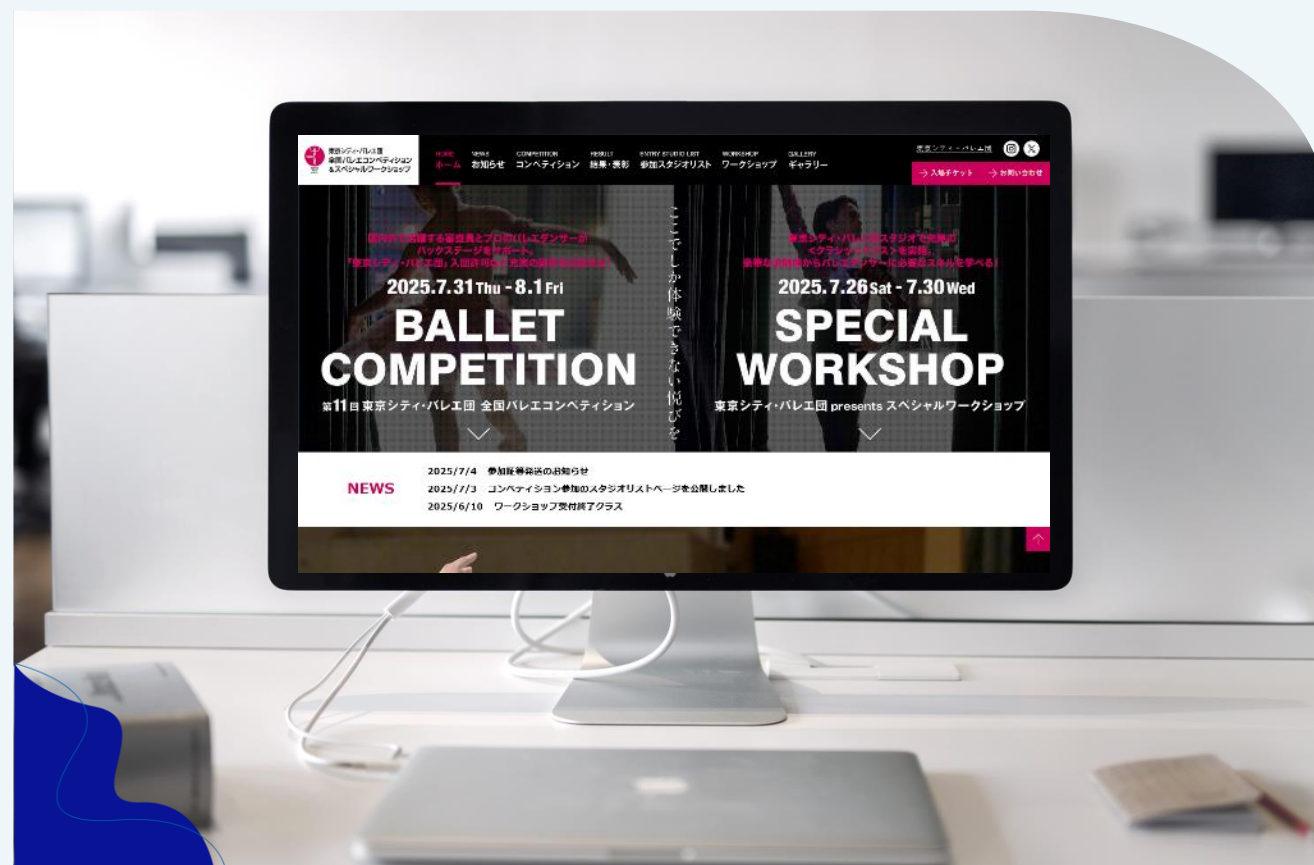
東京シティ・バレエ団
全国バレエコンペティション
&スペシャルワークショップ

HOME ホーム
NEWS お知らせ
COMPETITION コンペティション
RESULT 結果・表彰
ENTRY STUDIO LIST 参加スタジオリスト
WORKSHOP ワークショップ
GALLERY ギャラリー

東京シティ・バレエ団

→ 入場チケット
→ お問い合わせ

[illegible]
2025.7.31 Thu - 8.1 Fri
BALLET COMPETITION
第11回 東京シティ・バレエ団 全国バレエコンペティション

ここでしか体験できない悦びを

東京シティ・バレエ団スタジオで本格的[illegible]
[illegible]
2025.7.26 Sat - 7.30 Wed
SPECIAL WORKSHOP
東京シティ・バレエ団 presents スペシャルワークショップ

NEWS
2025/7/4 参加証等発送のお知らせ
2025/7/3 コンペティション参加のスタジオリストページを公開しました
2025/6/10 ワークショップ受付終了クラス